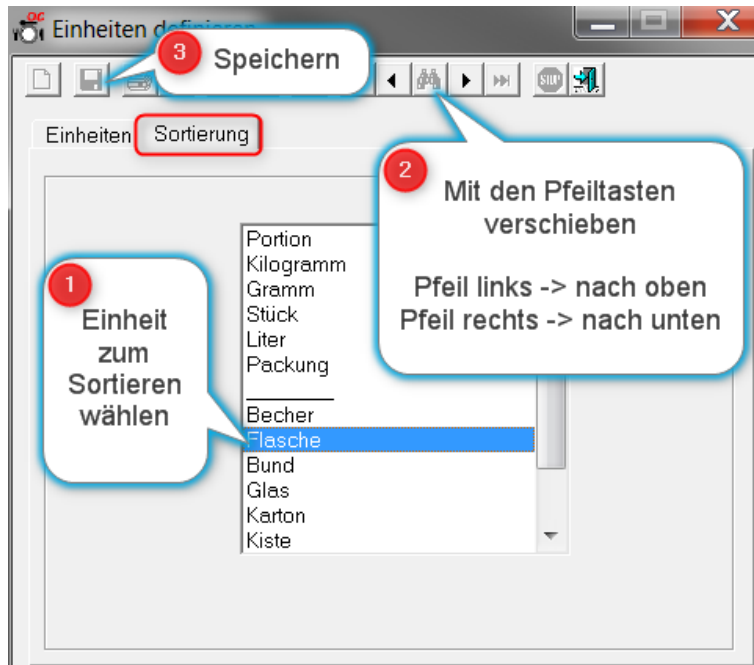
Einheiten definieren

3 Speichern

Einheiten Sortierung

2 Mit den Pfeiltasten verschieben

Pfeil links -> nach oben
Pfeil rechts -> nach unten

1 Einheit zum Sortieren wählen

Portion
Kilogramm
Gramm
Stück
Liter
Packung
________
Becher
Flasche
Bund
Glas
Karton
Kiste